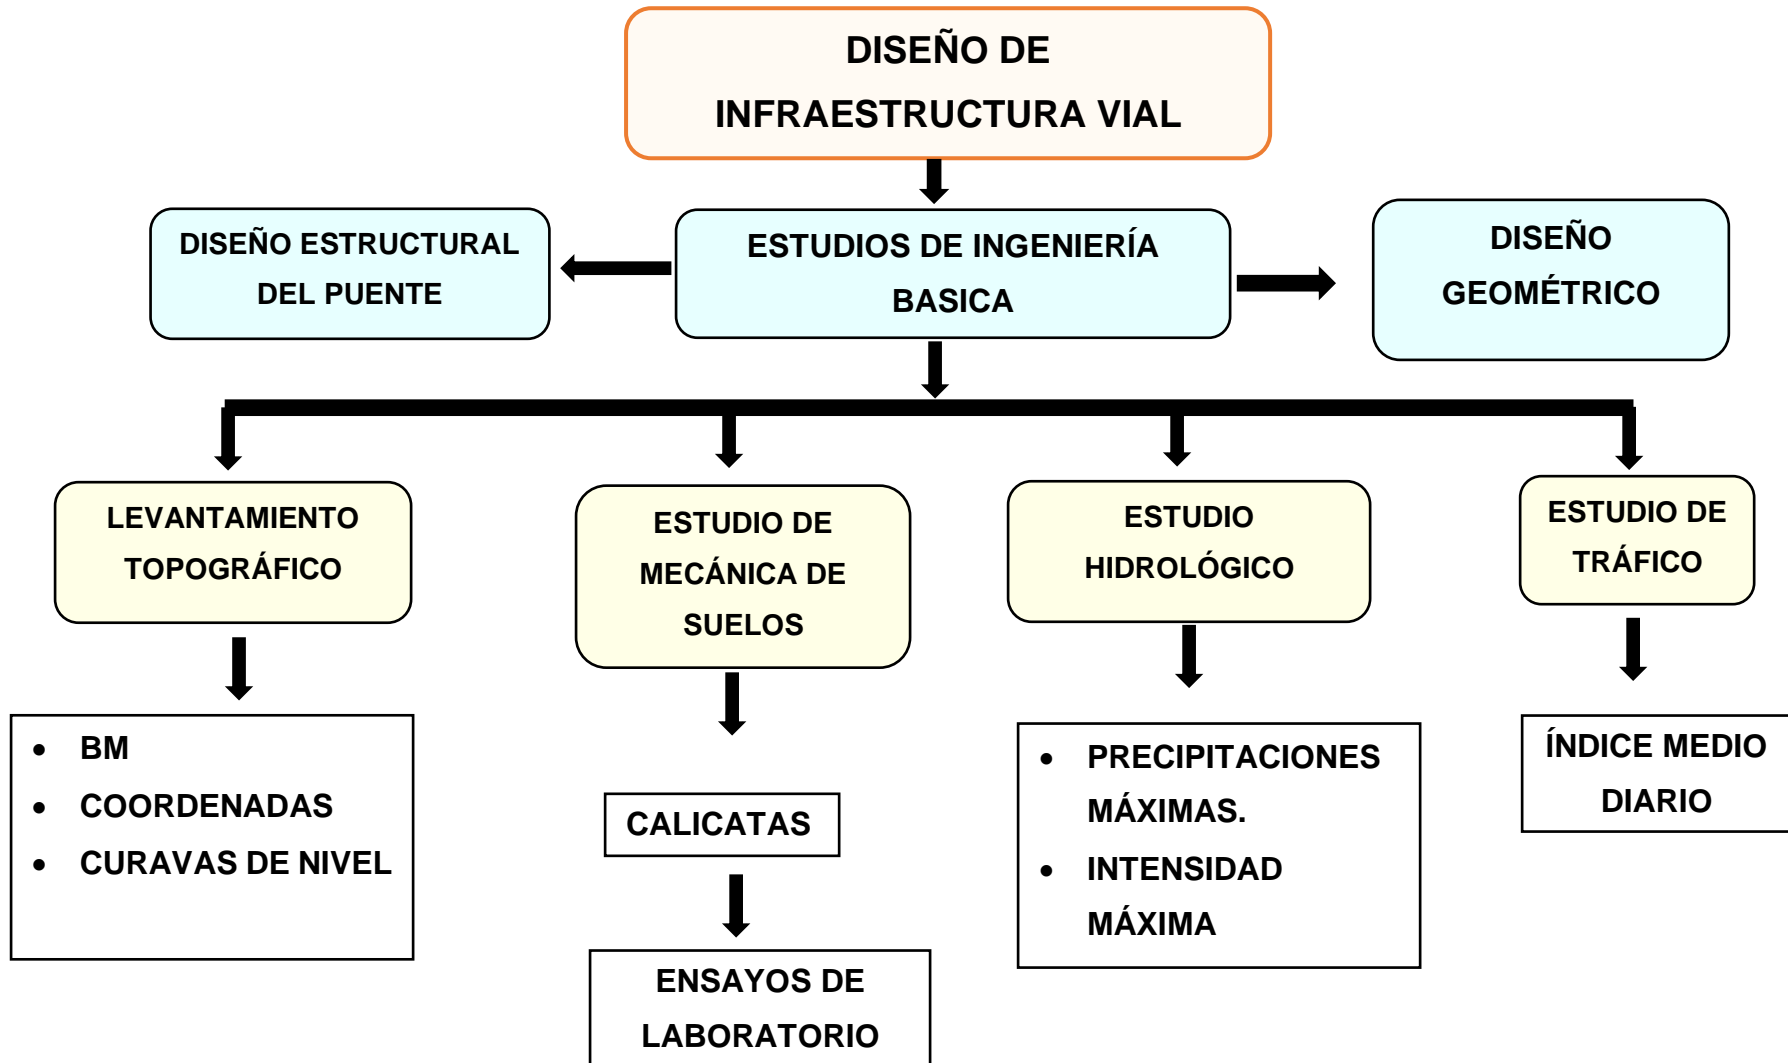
DISEÑO DE INFRAESTRUCTURA VIAL

DISEÑO ESTRUCTURAL DEL PUENTE

ESTUDIOS DE INGENIERÍA BASICA

DISEÑO GEOMÉTRICO

LEVANTAMIENTO TOPOGRÁFICO

- BM
- COORDENADAS
- CURAVAS DE NIVEL

ESTUDIO DE MECÁNICA DE SUELOS

CALICATAS

ENSAYOS DE LABORATORIO

ESTUDIO HIDROLÓGICO

- PRECIPITACIONES MÁXIMAS.
- INTENSIDAD MÁXIMA

ESTUDIO DE TRÁFICO

ÍNDICE MEDIO DIARIO